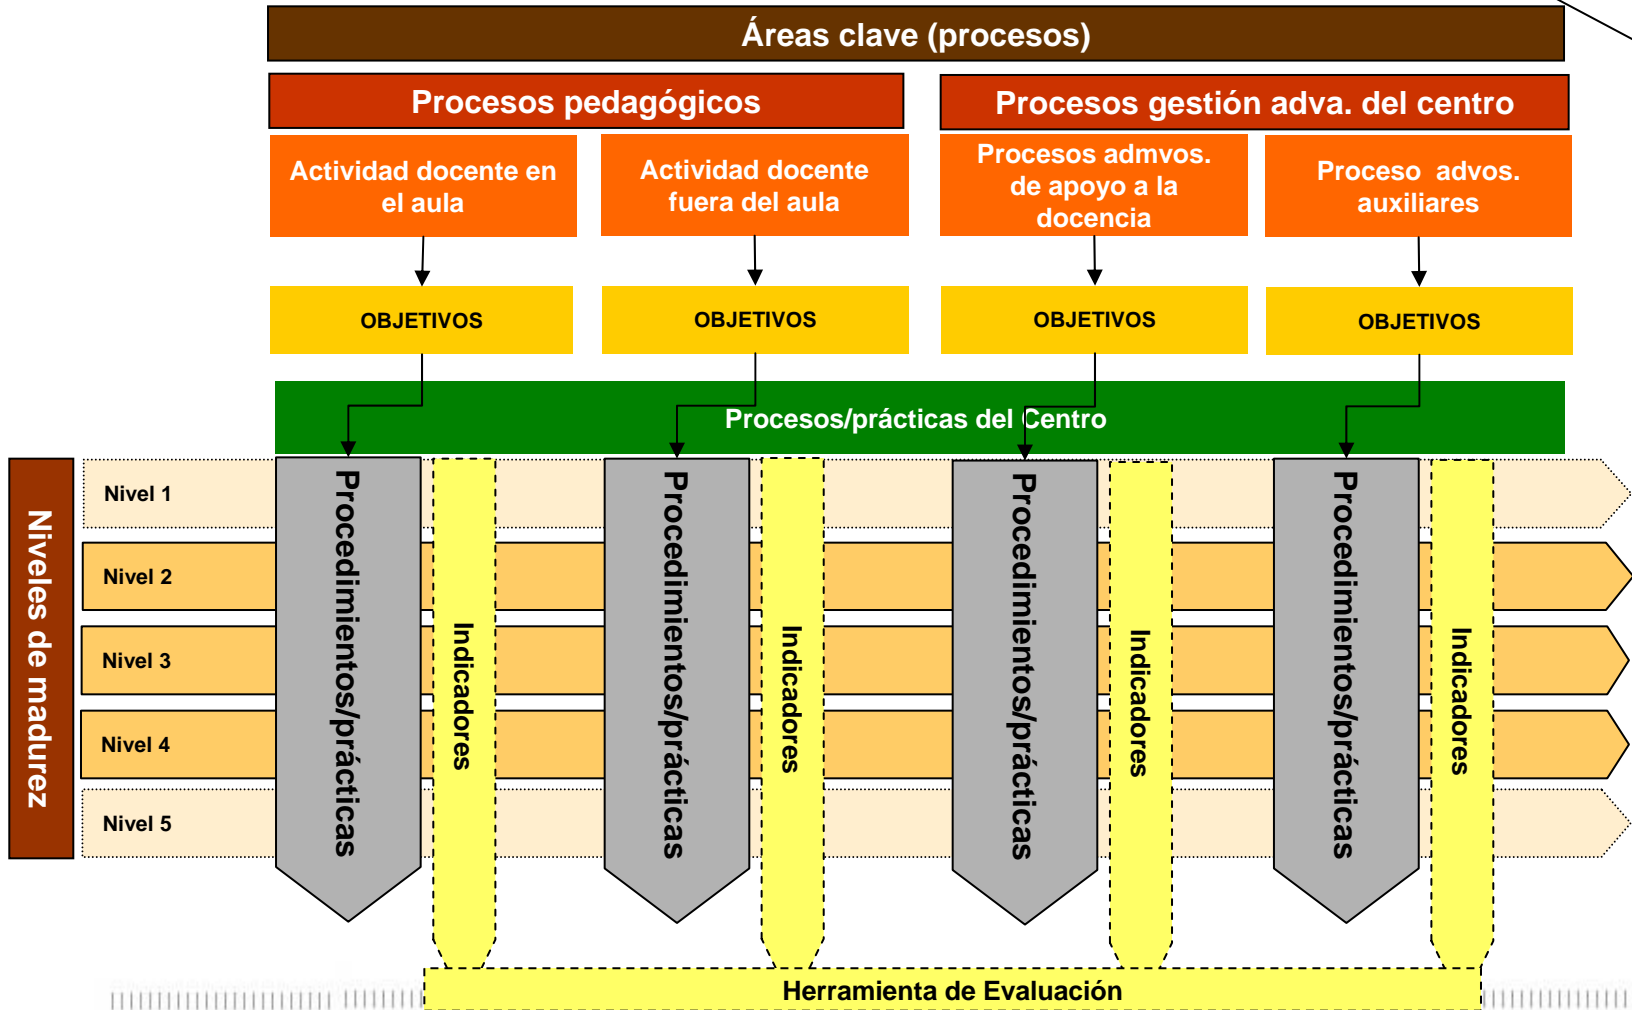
Áreas clave (procesos)

Procesos pedagógicos

Procesos gestión adva. del centro

Actividad docente en el aula

Actividad docente fuera del aula

Procesos admvos. de apoyo a la docencia

Proceso advos. auxiliares

OBJETIVOS

OBJETIVOS

OBJETIVOS

OBJETIVOS

Procesos/prácticas del Centro

Niveles de madurez

Nivel 1

Nivel 2

Nivel 3

Nivel 4

Nivel 5

Procedimientos/prácticas

Indicadores

Procedimientos/prácticas

Indicadores

Procedimientos/prácticas

Indicadores

Procedimientos/prácticas

Indicadores

Herramienta de Evaluación